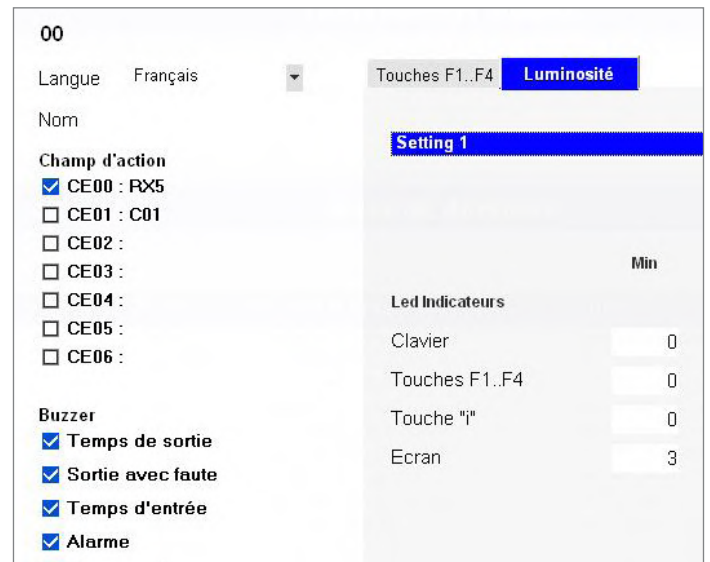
00

Langue Français

Nom

Champ d'action
☑ CE00 : RX5
☐ CE01 : C01
☐ CE02 :
☐ CE03 :
☐ CE04 :
☐ CE05 :
☐ CE06 :

Buzzer
☑ Temps de sortie
☑ Sortie avec faute
☑ Temps d'entrée
☑ Alarme

Touches F1..F4 Luminosité

Setting 1

Min

Led Indicateurs

| | Min |
|---|---|
| Clavier | 0 |
| Touches F1..F4 | 0 |
| Touche "i" | 0 |
| Ecran | 3 |